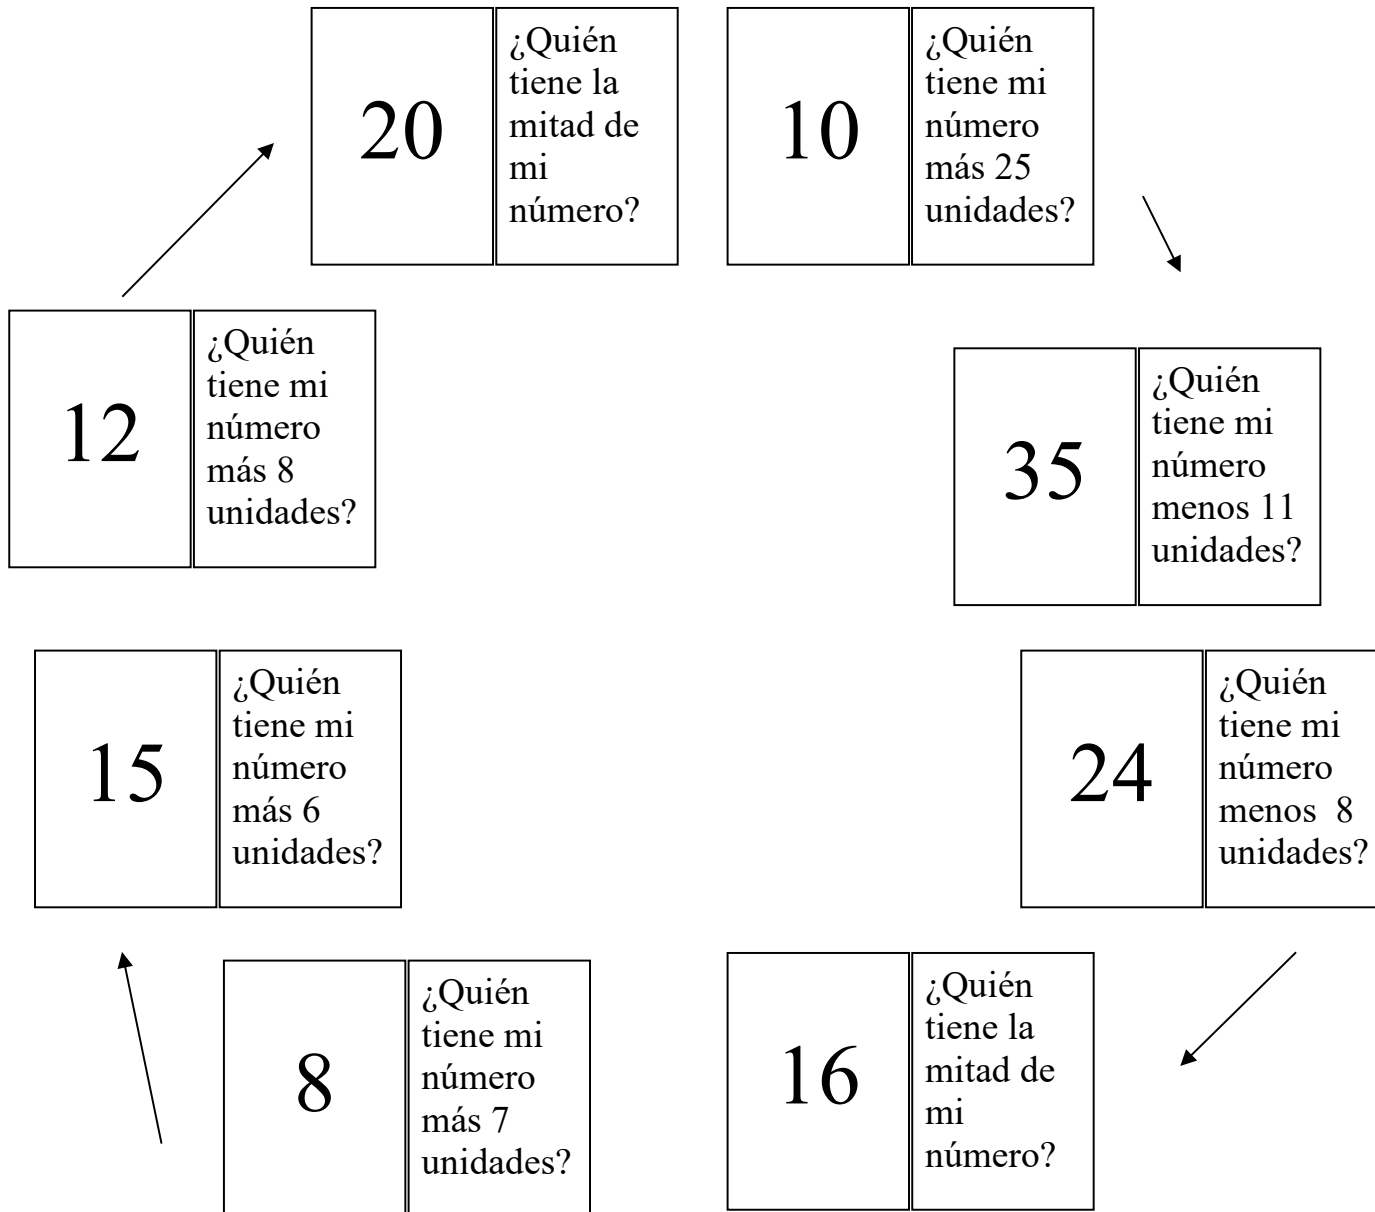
20
¿Quién tiene la mitad de mi número?

10
¿Quién tiene mi número más 25 unidades?

12
¿Quién tiene mi número más 8 unidades?

35
¿Quién tiene mi número menos 11 unidades?

15
¿Quién tiene mi número más 6 unidades?

24
¿Quién tiene mi número menos 8 unidades?

8
¿Quién tiene mi número más 7 unidades?

16
¿Quién tiene la mitad de mi número?